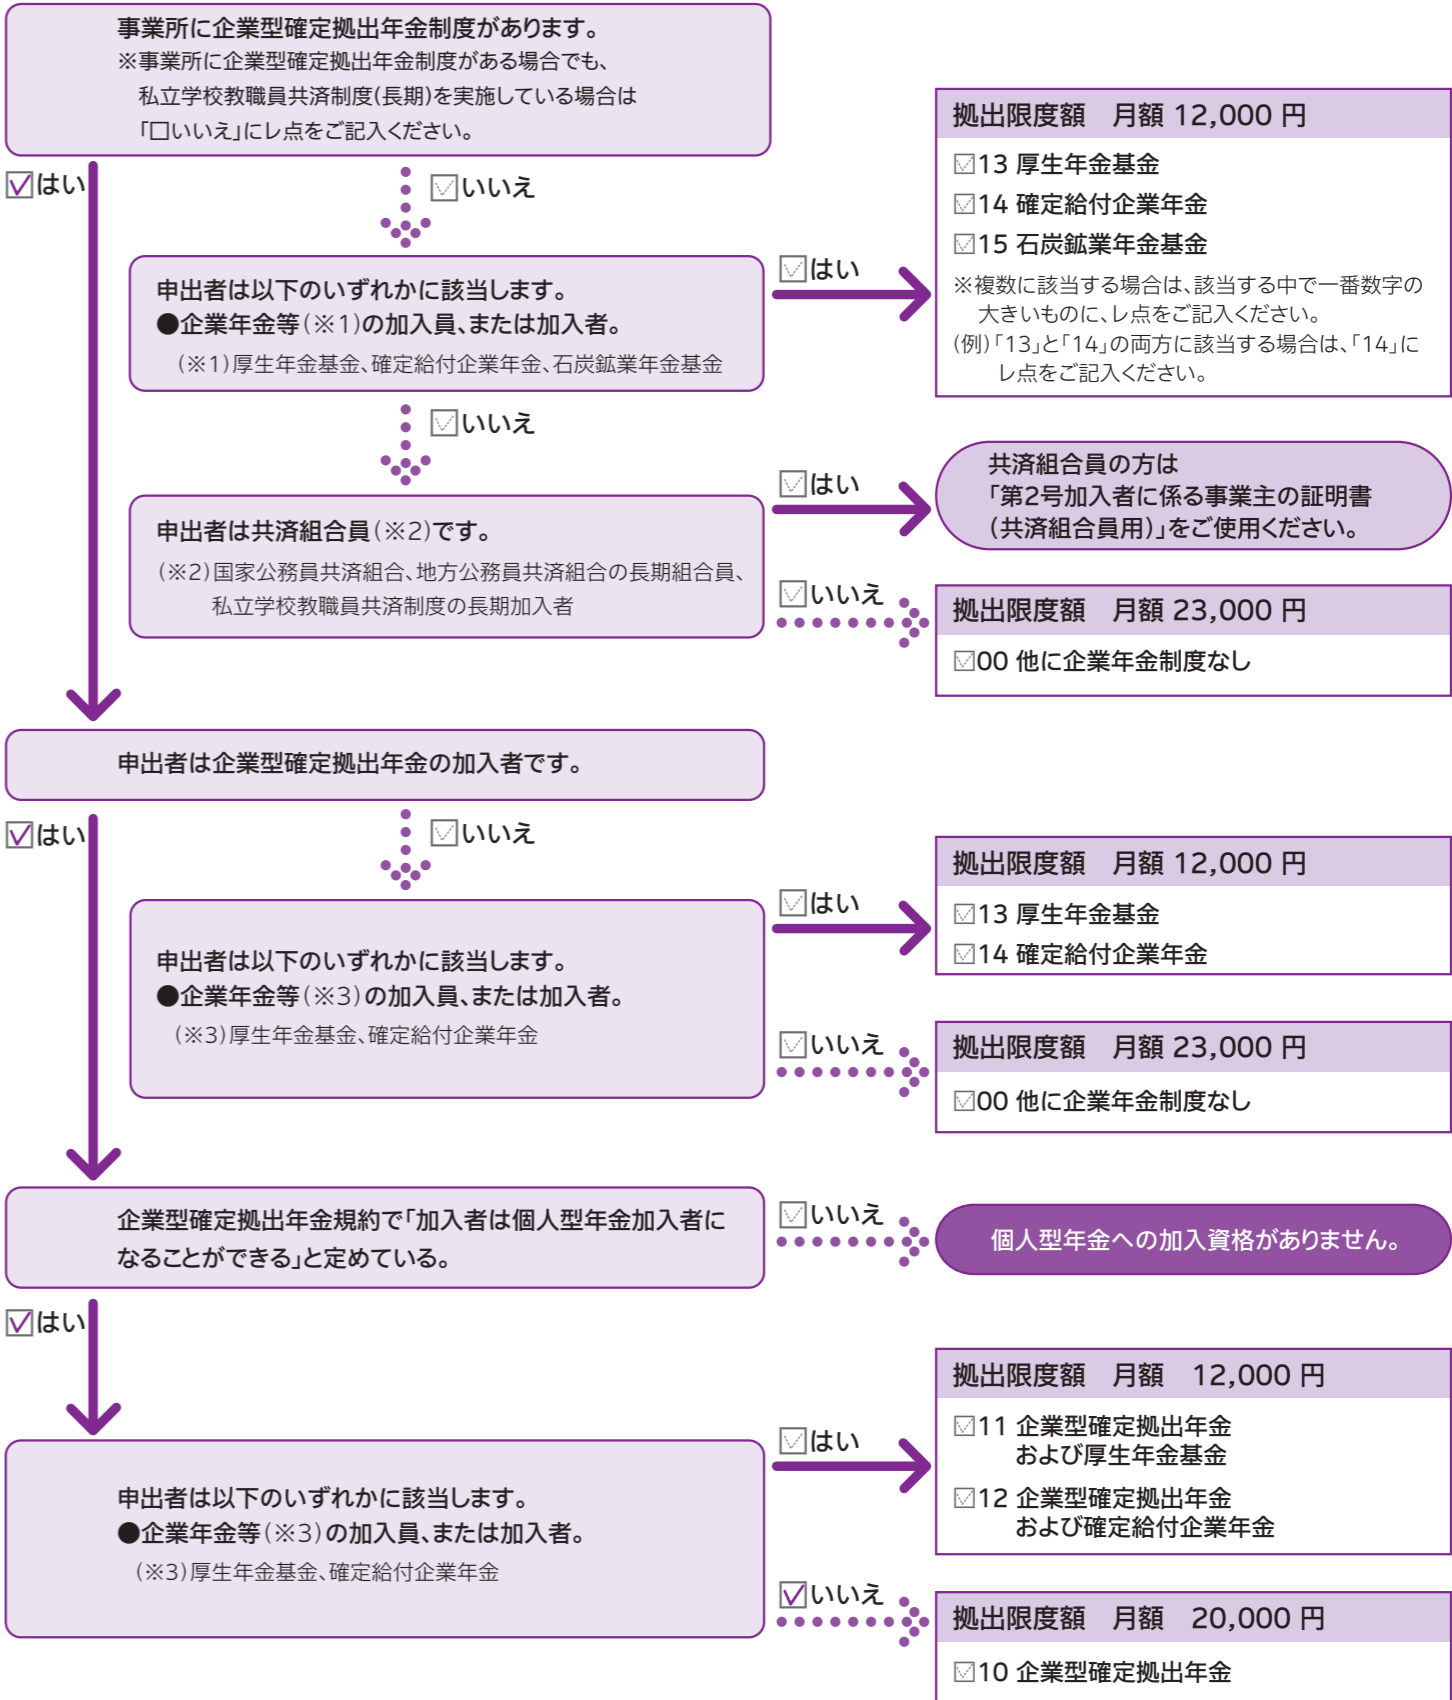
事業所に企業型確定拠出年金制度があります。
※事業所に企業型確定拠出年金制度がある場合でも、私立学校教職員共済制度(長期)を実施している場合は「☐いいえ」にレ点をご記入ください。

☑はい

☐いいえ

申出者は以下のいずれかに該当します。
●企業年金等(※1)の加入員、または加入者。
(※1)厚生年金基金、確定給付企業年金、石炭鉱業年金基金

☐はい

拠出限度額　月額 12,000 円
☑13 厚生年金基金
☑14 確定給付企業年金
☑15 石炭鉱業年金基金
※複数に該当する場合は、該当する中で一番数字の大きいものに、レ点をご記入ください。
(例)「13」と「14」の両方に該当する場合は、「14」にレ点をご記入ください。

☐いいえ

申出者は共済組合員(※2)です。
(※2)国家公務員共済組合、地方公務員共済組合の長期組合員、私立学校教職員共済制度の長期加入者

☐はい

共済組合員の方は
「第2号加入者に係る事業主の証明書(共済組合員用)」をご使用ください。

☐いいえ

拠出限度額　月額 23,000 円
☑00 他に企業年金制度なし

申出者は企業型確定拠出年金の加入者です。

☑はい

☐いいえ

申出者は以下のいずれかに該当します。
●企業年金等(※3)の加入員、または加入者。
(※3)厚生年金基金、確定給付企業年金

☐はい

拠出限度額　月額 12,000 円
☑13 厚生年金基金
☑14 確定給付企業年金

☐いいえ

拠出限度額　月額 23,000 円
☑00 他に企業年金制度なし

企業型確定拠出年金規約で「加入者は個人型年金加入者になることができる」と定めている。

☐いいえ

個人型年金への加入資格がありません。

☑はい

申出者は以下のいずれかに該当します。
●企業年金等(※3)の加入員、または加入者。
(※3)厚生年金基金、確定給付企業年金

☐はい

拠出限度額　月額　12,000 円
☑11 企業型確定拠出年金および厚生年金基金
☑12 企業型確定拠出年金および確定給付企業年金

☑いいえ

拠出限度額　月額　20,000 円
☑10 企業型確定拠出年金